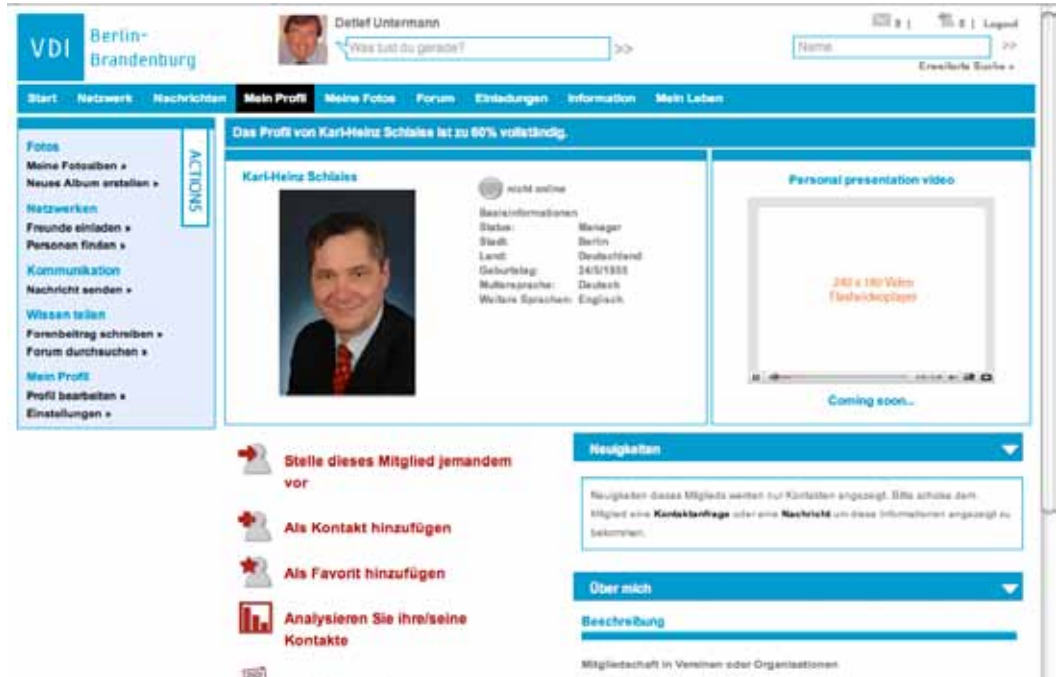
VDI Berlin-Brandenburg

Detlef Untermann

Was tust du gerade?

>>

0 | 0 | Logout

Name

>>

Erweiterte Suche »

Start Netzwerk Nachrichten Mein Profil Meine Fotos Forum Einladungen Information Mein Leben

Fotos
Meine Fotoalben »
Neues Album erstellen »

Netzwerken
Freunde einladen »
Personen finden »

Kommunikation
Nachricht senden »

Wissen teilen
Forenbeitrag schreiben »
Forum durchsuchen »

Mein Profil
Profil bearbeiten »
Einstellungen »

ACTIONS

Das Profil von Karl-Heinz Schlaiss ist zu 60% vollständig.

Karl-Heinz Schlaiss

nicht online

Basisinformationen

| Status: | Manager |
|---|---|
| Stadt: | Berlin |
| Land: | Deutschland |
| Geburtstag: | 24/5/1955 |
| Muttersprache: | Deutsch |
| Weitere Sprachen: | Englisch |

Personal presentation video

240 x 180 Video Flashvideoplayer

Coming soon...

Stelle dieses Mitglied jemandem vor

Als Kontakt hinzufügen

Als Favorit hinzufügen

Analysieren Sie ihre/seine Kontakte

Neuigkeiten

Neuigkeiten dieses Mitglieds werden nur Kontakten angezeigt. Bitte schicke dem Mitglied eine Kontaktanfrage oder eine Nachricht um diese Informationen angezeigt zu bekommen.

Über mich

Beschreibung

Mitgliedschaft in Vereinen oder Organisationen